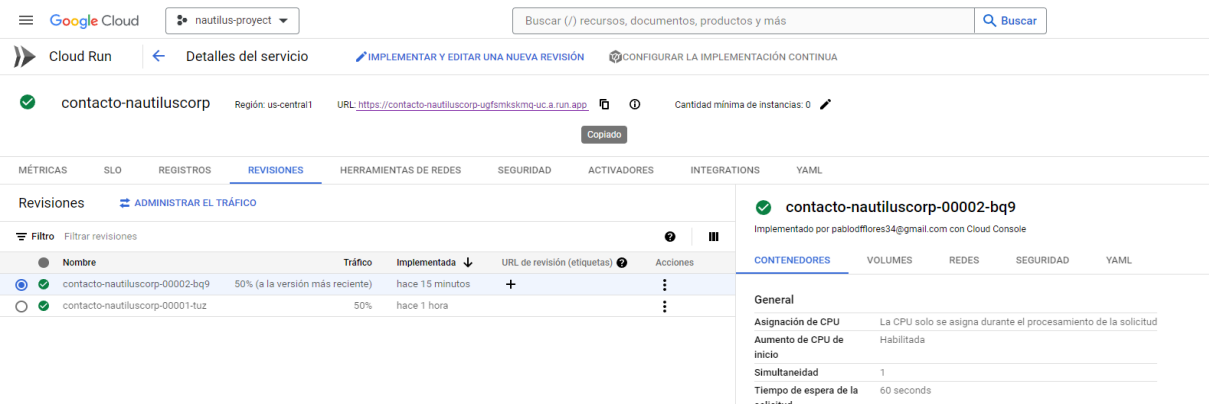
Google Cloud nautilus-proyect Buscar (/) recursos, documentos, productos y más Buscar

Cloud Run Detalles del servicio IMPLEMENTAR Y EDITAR UNA NUEVA REVISIÓN CONFIGURAR LA IMPLEMENTACIÓN CONTINUA

contacto-nautiluscorp Región: us-central1 URL: https://contacto-nautiluscorp-ugfsmkskmq-uc.a.run.app Cantidad mínima de instancias: 0

Copiado

MÉTRICAS SLO REGISTROS REVISIONES HERRAMIENTAS DE REDES SEGURIDAD ACTIVADORES INTEGRATIONS YAML

Revisiones ADMINISTRAR EL TRÁFICO

Filtro Filtrar revisiones

| | | Nombre | Tráfico | Implementada | URL de revisión (etiquetas) | Acciones |
|---|---|---|---|---|---|---|
| | | contacto-nautiluscorp-00002-bq9 | 50% (a la versión más reciente) | hace 15 minutos | + | |
| | | contacto-nautiluscorp-00001-tuz | 50% | hace 1 hora | | |

contacto-nautiluscorp-00002-bq9
Implementado por pablodflores34@gmail.com con Cloud Console

CONTENEDORES VOLUMES REDES SEGURIDAD YAML

General

| | |
|---|---|
| Asignación de CPU | La CPU solo se asigna durante el procesamiento de la solicitud |
| Aumento de CPU de inicio | Habilitada |
| Simultaneidad | 1 |
| Tiempo de espera de la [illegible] | 60 seconds |